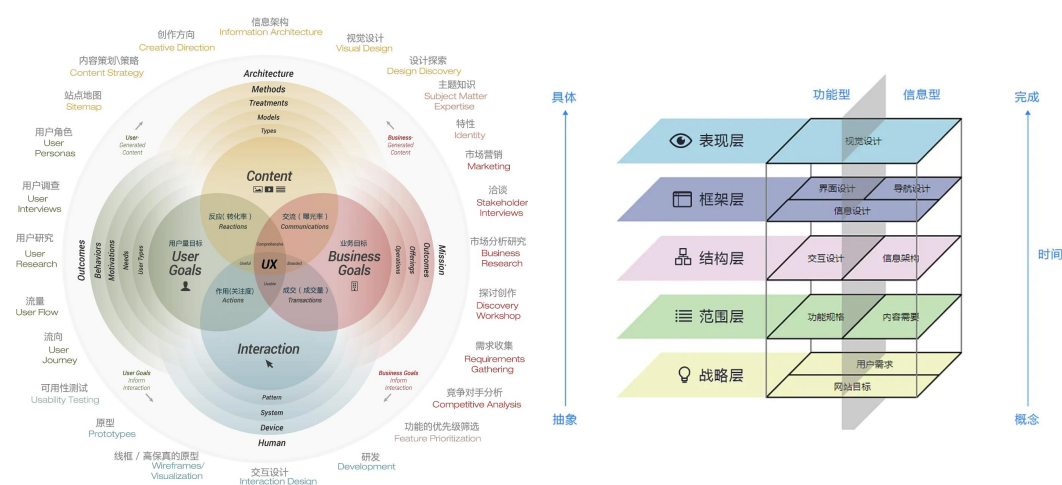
信息架构
Information Architecture

创作方向
Creative Direction

视觉设计
Visual Design

内容策划\策略
Content Strategy

设计探索
Design Discovery

主题知识
Subject Matter Expertise

站点地图
Sitemap

特性
Identity

用户角色
User Personas

市场营销
Marketing

用户调查
User Interviews

洽谈
Stakeholder Interviews

用户研究
User Research

市场分析研究
Business Research

流量
User Flow

探讨创作
Discovery Workshop

流向
User Journey

需求收集
Requirements Gathering

可用性测试
Usability Testing

竞争对手分析
Competitive Analysis

原型
Prototypes

功能的优先级筛选
Feature Prioritization

线框 / 高保真的原型
Wireframes/ Visualization

研发
Development

交互设计
Interaction Design

Architecture
Methods
Treatments
Models
Types

User-Generated Content

Business-Generated Content

Content

反应( 转化率 )
Reactions

交流( 曝光率 )
Communications

用户目标
User Goals

UX

业务目标
Business Goals

Comprehensive
Useful
Branded
Usable

作用(关注度)
Actions

成交( 成交量 )
Transactions

Outcomes
Behaviors
Motivations
Needs
User Types

Mission
Outcomes
Offerings
Operations

Interaction

User Goals Inform Interaction

Business Goals Inform Interaction

Pattern
System
Device
Human

具体
抽象

功能型
信息型

完成
时间
概念

表现层
视觉设计

框架层
界面设计
导航设计
信息设计

结构层
交互设计
信息架构

范围层
功能规格
内容需要

战略层
用户需求
网站目标